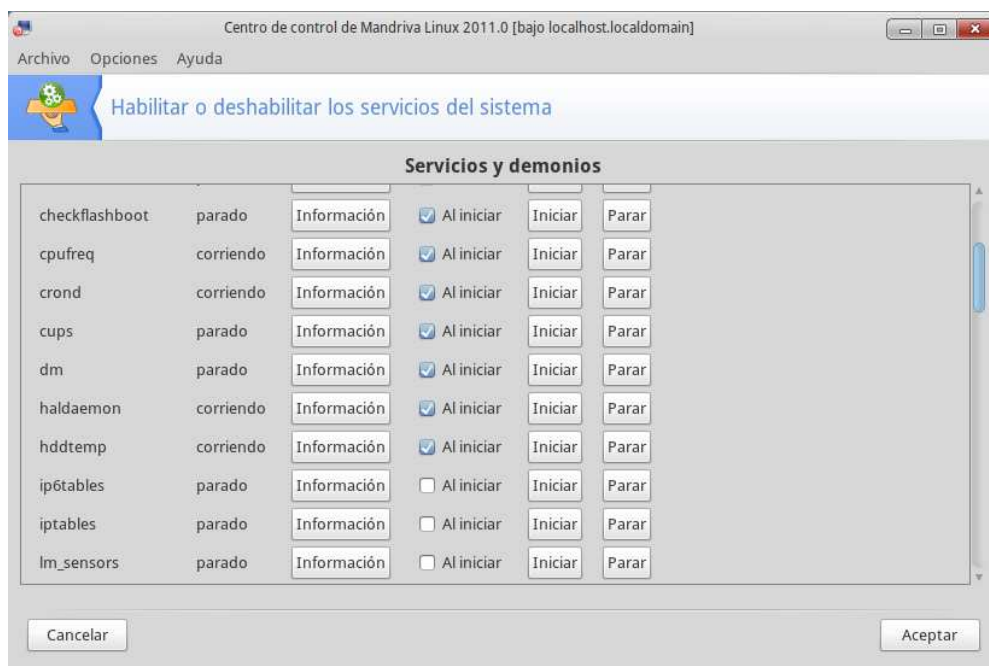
Centro de control de Mandriva Linux 2011.0 [bajo localhost.localdomain]

Archivo Opciones Ayuda

Habilitar o deshabilitar los servicios del sistema

Servicios y demonios

| | | | | | |
|---|---|---|---|---|---|
| checkflashboot | parado | Información | Al iniciar | Iniciar | Parar |
| cpufreq | corriendo | Información | Al iniciar | Iniciar | Parar |
| crond | corriendo | Información | Al iniciar | Iniciar | Parar |
| cups | parado | Información | Al iniciar | Iniciar | Parar |
| dm | parado | Información | Al iniciar | Iniciar | Parar |
| haldaemon | corriendo | Información | Al iniciar | Iniciar | Parar |
| hddtemp | corriendo | Información | Al iniciar | Iniciar | Parar |
| ip6tables | parado | Información | Al iniciar | Iniciar | Parar |
| iptables | parado | Información | Al iniciar | Iniciar | Parar |
| lm_sensors | parado | Información | Al iniciar | Iniciar | Parar |

Cancelar

Aceptar